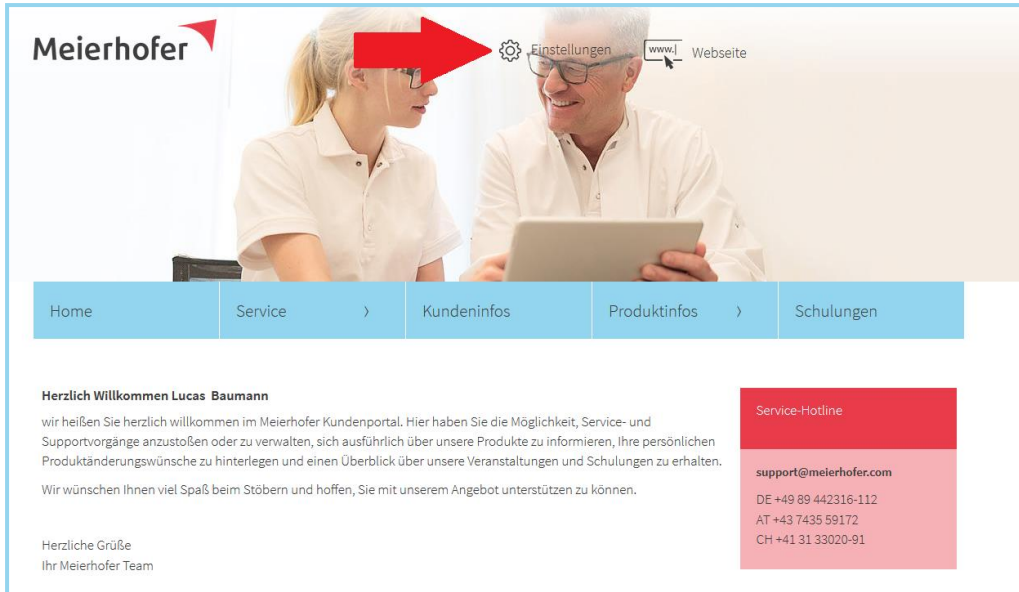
Meierhofer

Einstellungen

www.

Webseite

Home | Service 〉 | Kundeninfos | Produktinfos 〉 | Schulungen

Herzlich Willkommen Lucas Baumann

wir heißen Sie herzlich willkommen im Meierhofer Kundenportal. Hier haben Sie die Möglichkeit, Service- und Supportvorgänge anzustoßen oder zu verwalten, sich ausführlich über unsere Produkte zu informieren, Ihre persönlichen Produktänderungswünsche zu hinterlegen und einen Überblick über unsere Veranstaltungen und Schulungen zu erhalten.

Wir wünschen Ihnen viel Spaß beim Stöbern und hoffen, Sie mit unserem Angebot unterstützen zu können.

Herzliche Grüße
Ihr Meierhofer Team

Service-Hotline

support@meierhofer.com

DE +49 89 442316-112
AT +43 7435 59172
CH +41 31 33020-91